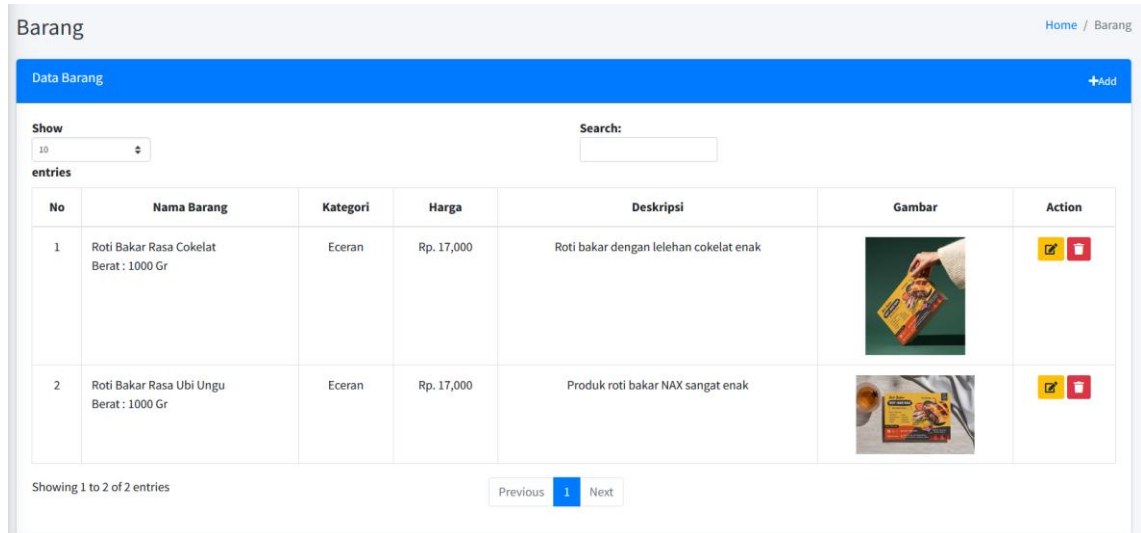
Barang

Home / Barang

Data Barang

+Add

Show
10
entries

Search:

| No | Nama Barang | Kategori | Harga | Deskripsi | Gambar | Action |
|---|---|---|---|---|---|---|
| 1 | Roti Bakar Rasa Cokelat Berat : 1000 Gr | Eceran | Rp. 17,000 | Roti bakar dengan lelehan cokelat enak | | |
| 2 | Roti Bakar Rasa Ubi Ungu Berat : 1000 Gr | Eceran | Rp. 17,000 | Produk roti bakar NAX sangat enak | | |

Showing 1 to 2 of 2 entries

Previous 1 Next